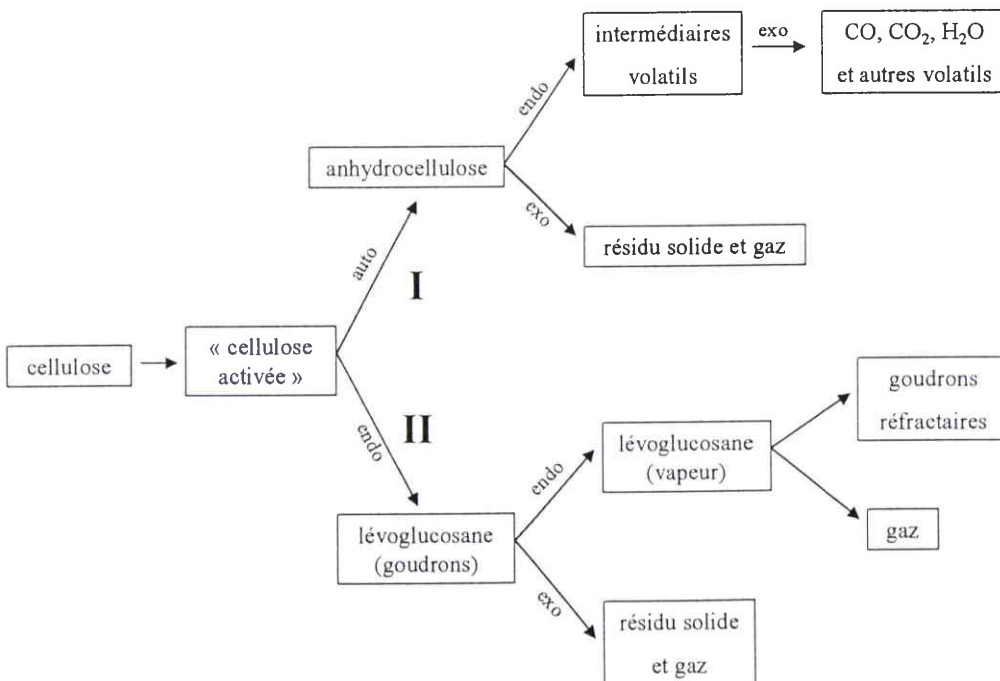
intermédiaires volatils

exo

CO, $CO_2$, $H_2O$ et autres volatils

endo

anhydrocellulose

exo

résidu solide et gaz

auto

I

cellulose

« cellulose activée »

endo

II

lévoglucosane (goudrons)

endo

lévoglucosane (vapeur)

goudrons réfractaires

gaz

exo

résidu solide et gaz